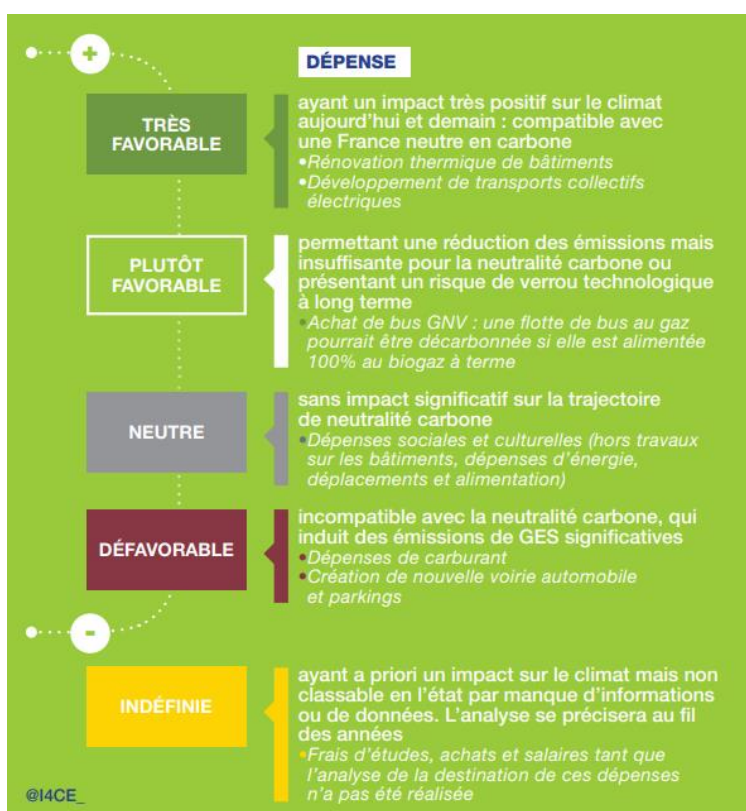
+

DÉPENSE

TRÈS FAVORABLE

ayant un impact très positif sur le climat aujourd'hui et demain : compatible avec une France neutre en carbone
•Rénovation thermique de bâtiments
•Développement de transports collectifs électriques

PLUTÔT FAVORABLE

permettant une réduction des émissions mais insuffisante pour la neutralité carbone ou présentant un risque de verrou technologique à long terme
•Achat de bus GNV : une flotte de bus au gaz pourrait être décarbonnée si elle est alimentée 100% au biogaz à terme

NEUTRE

sans impact significatif sur la trajectoire de neutralité carbone
•Dépenses sociales et culturelles (hors travaux sur les bâtiments, dépenses d'énergie, déplacements et alimentation)

DÉFAVORABLE

incompatible avec la neutralité carbone, qui induit des émissions de GES significatives
•Dépenses de carburant
•Création de nouvelle voirie automobile et parkings

-

INDÉFINIE

ayant a priori un impact sur le climat mais non classable en l'état par manque d'informations ou de données. L'analyse se précisera au fil des années
•Frais d'études, achats et salaires tant que l'analyse de la destination de ces dépenses n'a pas été réalisée

@I4CE_